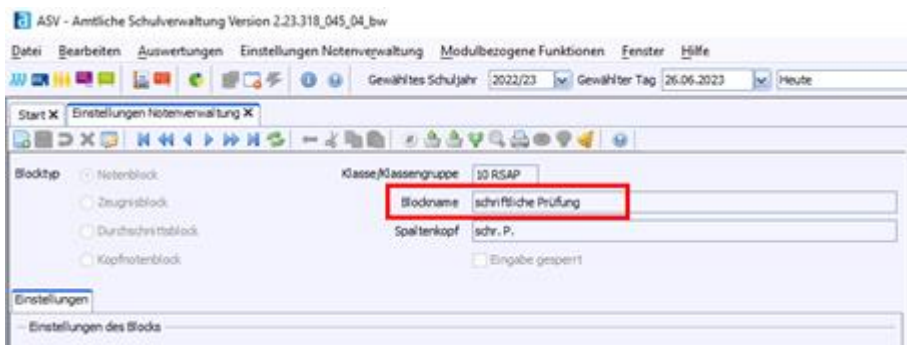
ASV - Amtliche Schulverwaltung Version 2.23.318_045_04_bw

Datei Bearbeiten Auswertungen Einstellungen Notenverwaltung Modulbezogene Funktionen Fenster Hilfe

Gewähltes Schuljahr 2022/23 Gewählter Tag 26.06.2023 Heute

Start Einstellungen Notenverwaltung

Blocktyp Notenblock

Zeugnisblock

Durchschnittsblock

Kopfnotenblock

Klasse/Klassengruppe 10 RSAP

Blockname schriftliche Prüfung

Spaltenkopf schr. P.

Eingabe gesperrt

Einstellungen

Einstellungen des Blocks